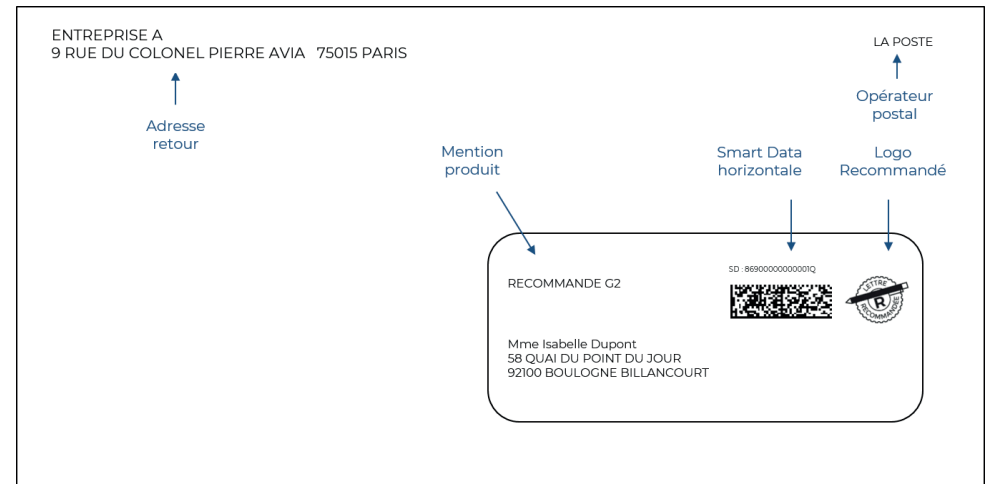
ENTREPRISE A
9 RUE DU COLONEL PIERRE AVIA 75015 PARIS

Adresse retour

LA POSTE

Opérateur postal

Mention produit

Smart Data horizontale

Logo Recommandé

SD : 869000000000001Q

RECOMMANDE G2

LETTRE R RECOMMANDÉE

Mme Isabelle Dupont
58 QUAI DU POINT DU JOUR
92100 BOULOGNE BILLANCOURT